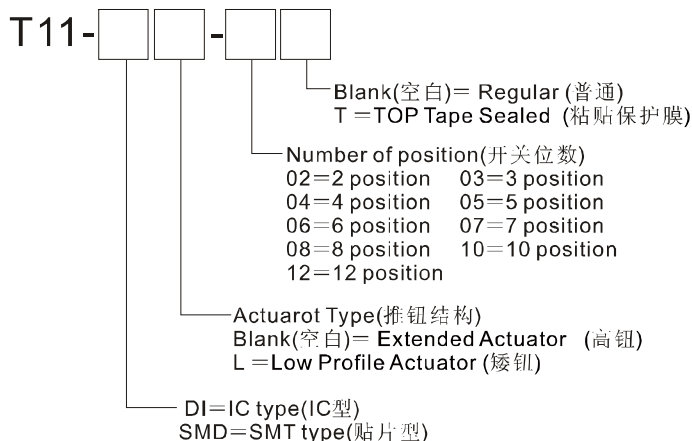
T11-□□-□□

Blank(空白)= Regular (普通)
T =TOP Tape Sealed (粘贴保护膜)

Number of position(开关位数)
02=2 position 03=3 position
04=4 position 05=5 position
06=6 position 07=7 position
08=8 position 10=10 position
12=12 position

Actuarot Type(推钮结构)
Blank(空白)= Extended Actuator (高钮)
L =Low Profile Actuator (矮钮)

DI=IC type(IC型)
SMD=SMT type(贴片型)